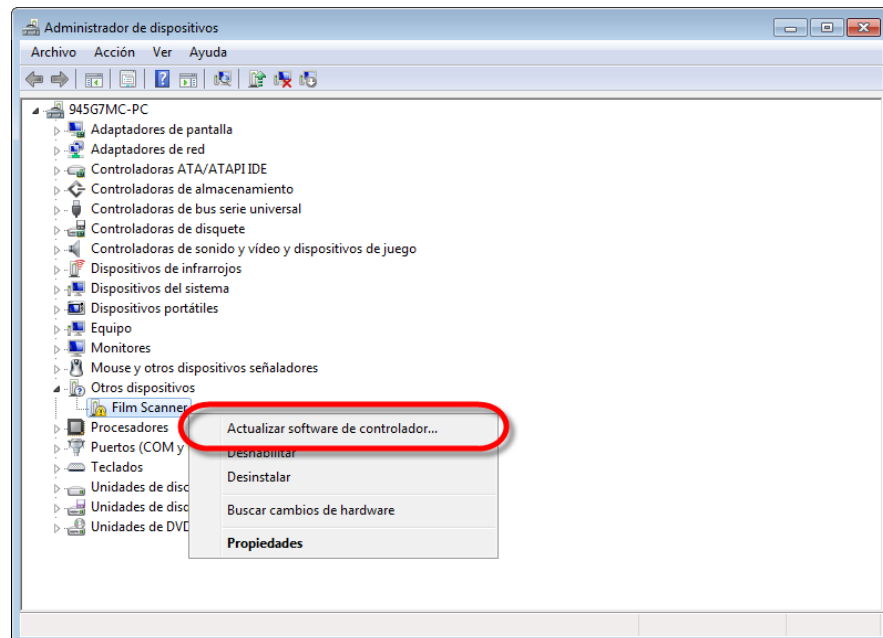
Administrador de dispositivos

Archivo Acción Ver Ayuda

945G7MC-PC
Adaptadores de pantalla
Adaptadores de red
Controladoras ATA/ATAPI IDE
Controladoras de almacenamiento
Controladoras de bus serie universal
Controladoras de disquete
Controladoras de sonido y vídeo y dispositivos de juego
Dispositivos de infrarrojos
Dispositivos del sistema
Dispositivos portátiles
Equipo
Monitores
Mouse y otros dispositivos señaladores
Otros dispositivos
Film Scanner
Procesadores
Puertos (COM y
Teclados
Unidades de disc
Unidades de disc
Unidades de DVD

Actualizar software de controlador...
Deshabilitar
Desinstalar
Buscar cambios de hardware
Propiedades